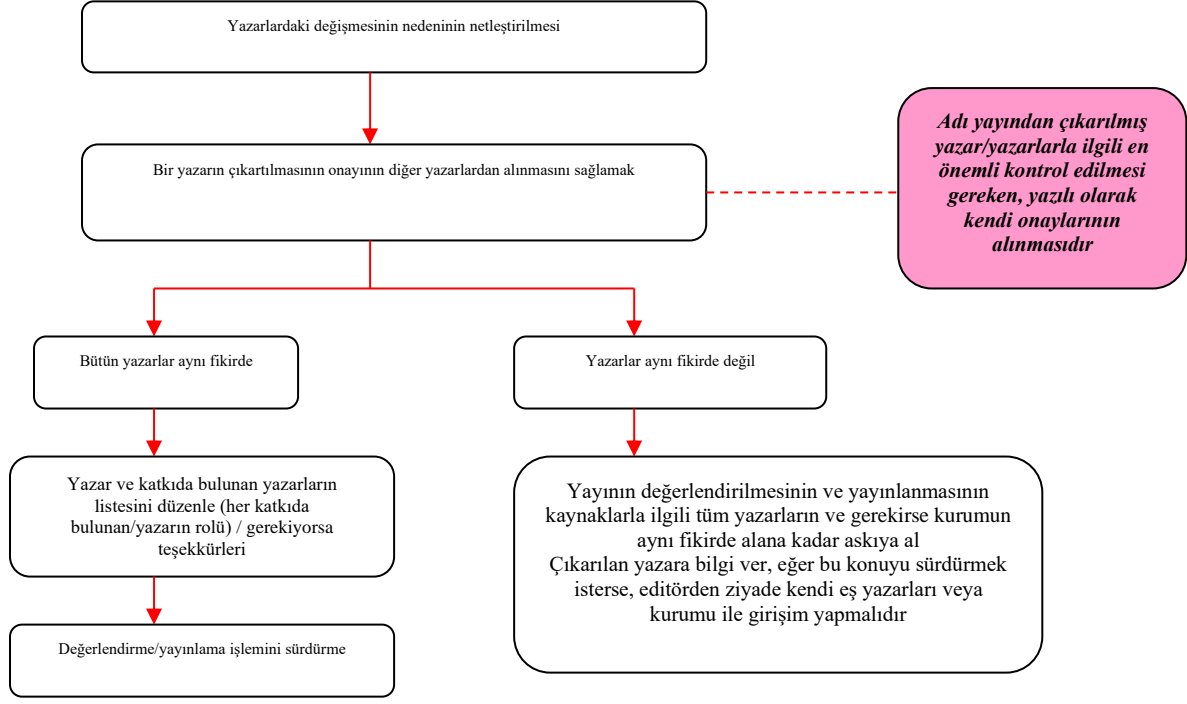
Yazarlardaki değişmesinin nedeninin netleştirilmesi

Bir yazarın çıkartılmasının onayının diğer yazarlardan alınmasını sağlamak

Adı yayından çıkarılmış yazar/yazarlarla ilgili en önemli kontrol edilmesi gereken, yazılı olarak kendi onaylarının alınmasıdır

Bütün yazarlar aynı fikirde

Yazarlar aynı fikirde değil

Yazar ve katkıda bulunan yazarların listesini düzenle (her katkıda bulunan/yazarın rolü) / gerekiyorsa teşekkürleri

Yayının değerlendirilmesinin ve yayınlanmasının kaynaklarla ilgili tüm yazarların ve gerekirse kurumun aynı fikirde alana kadar askıya al
Çıkarılan yazara bilgi ver, eğer bu konuyu sürdürmek isterse, editörden ziyade kendi eş yazarları veya kurumu ile girişim yapmalıdır

Değerlendirme/yayınlama işlemini sürdürme